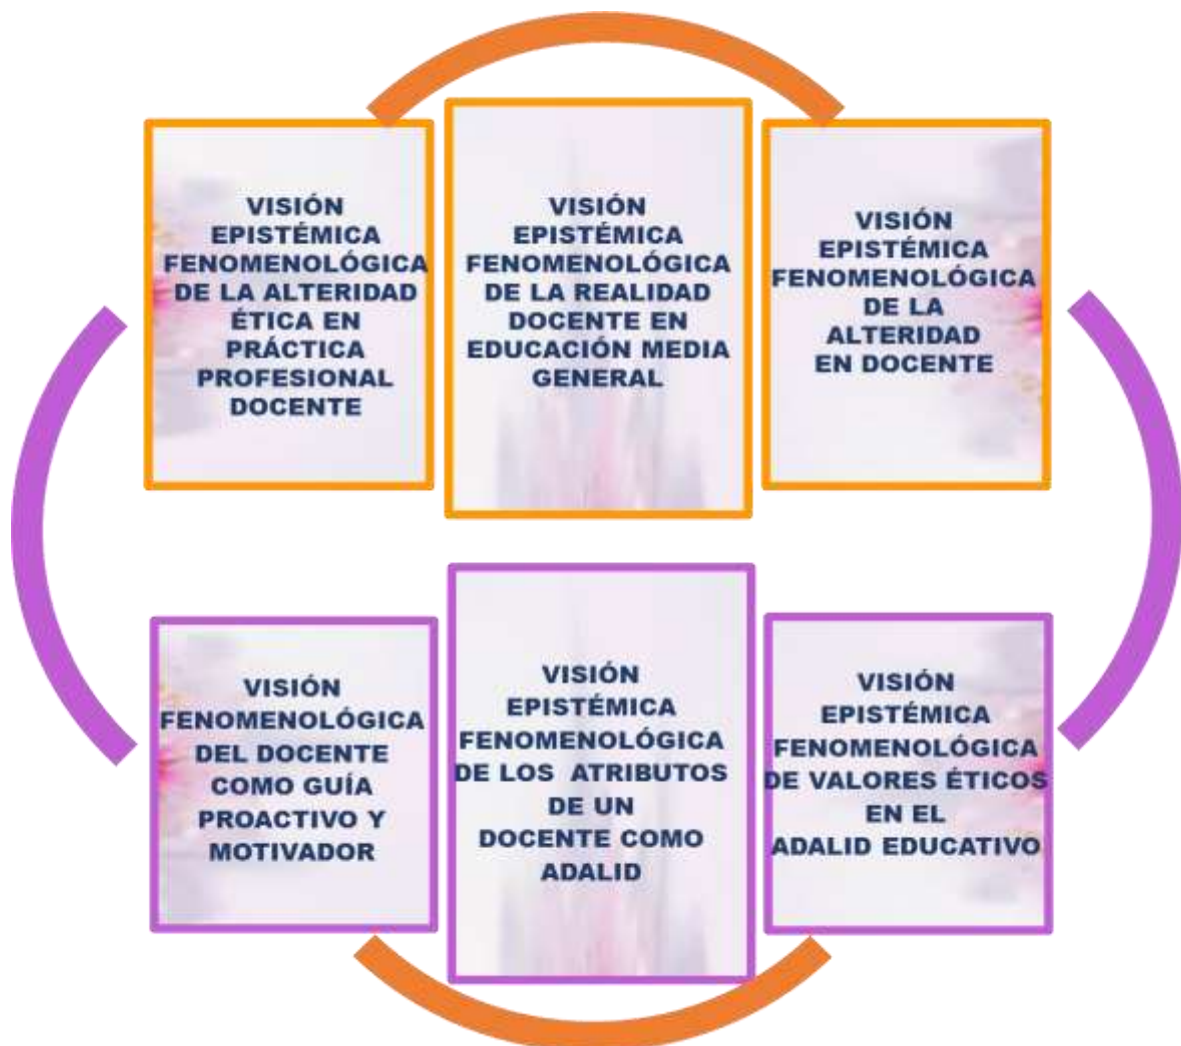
VISIÓN EPISTÉMICA FENOMENOLÓGICA DE LA ALTERIDAD ÉTICA EN PRÁCTICA PROFESIONAL DOCENTE

VISIÓN EPISTÉMICA FENOMENOLÓGICA DE LA REALIDAD DOCENTE EN EDUCACIÓN MEDIA GENERAL

VISIÓN EPISTÉMICA FENOMENOLÓGICA DE LA ALTERIDAD EN DOCENTE

VISIÓN FENOMENOLÓGICA DEL DOCENTE COMO GUÍA PROACTIVO Y MOTIVADOR

VISIÓN EPISTÉMICA FENOMENOLÓGICA DE LOS ATRIBUTOS DE UN DOCENTE COMO ADALID

VISIÓN EPISTÉMICA FENOMENOLÓGICA DE VALORES ÉTICOS EN EL ADALID EDUCATIVO